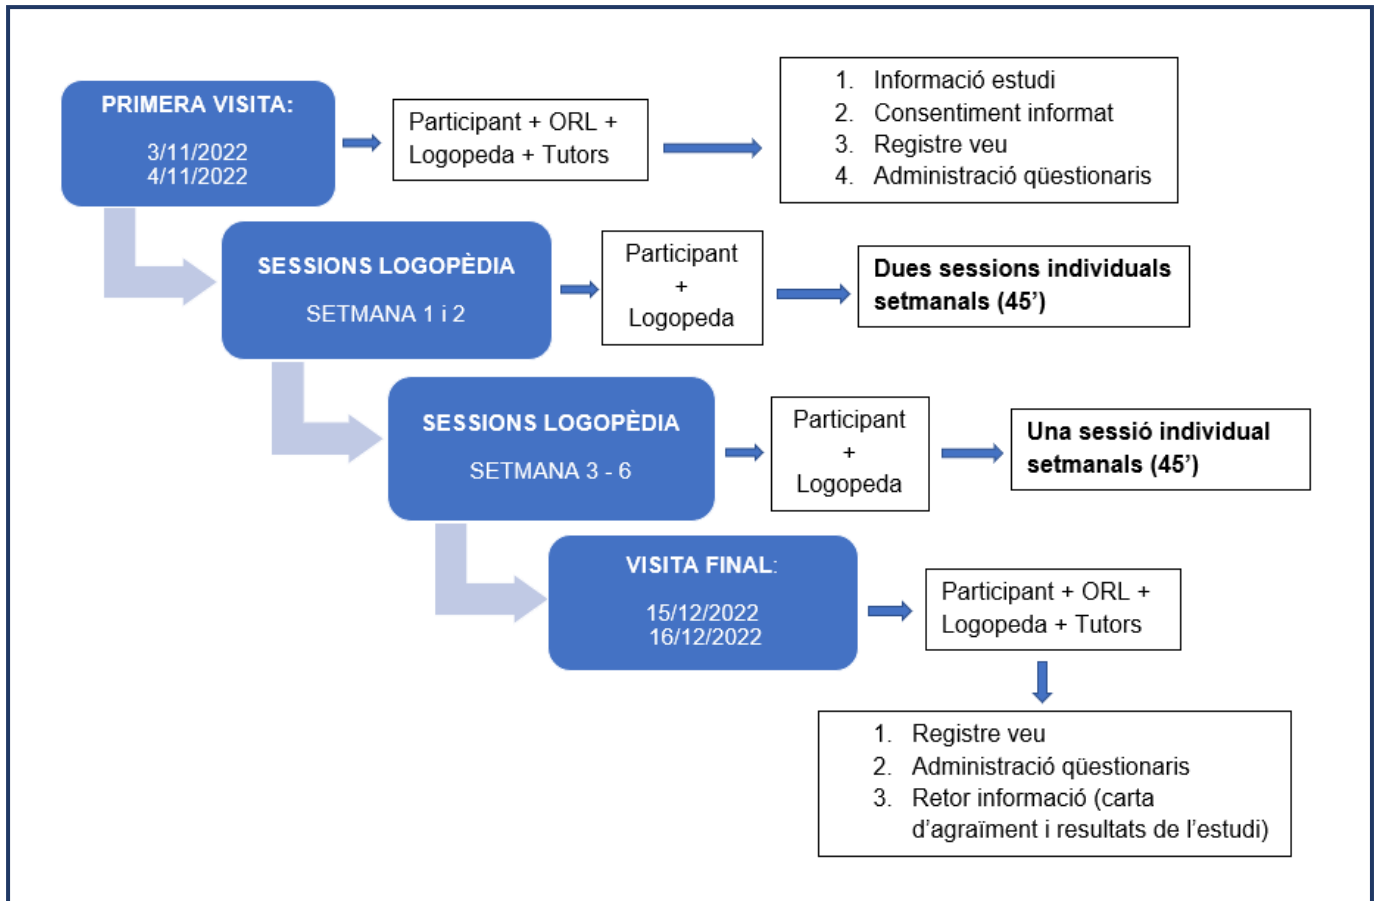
PRIMERA VISITA:

3/11/2022
4/11/2022

Participant + ORL + Logopeda + Tutors

1. Informació estudi
2. Consentiment informat
3. Registre veu
4. Administració qüestionaris

SESSIONS LOGOPÈDIA

SETMANA 1 i 2

Participant + Logopeda

Dues sessions individuals setmanals (45')

SESSIONS LOGOPÈDIA

SETMANA 3 - 6

Participant + Logopeda

Una sessió individual setmanals (45')

VISITA FINAL:

15/12/2022
16/12/2022

Participant + ORL + Logopeda + Tutors

1. Registre veu
2. Administració qüestionaris
3. Retor informació (carta d'agraïment i resultats de l'estudi)